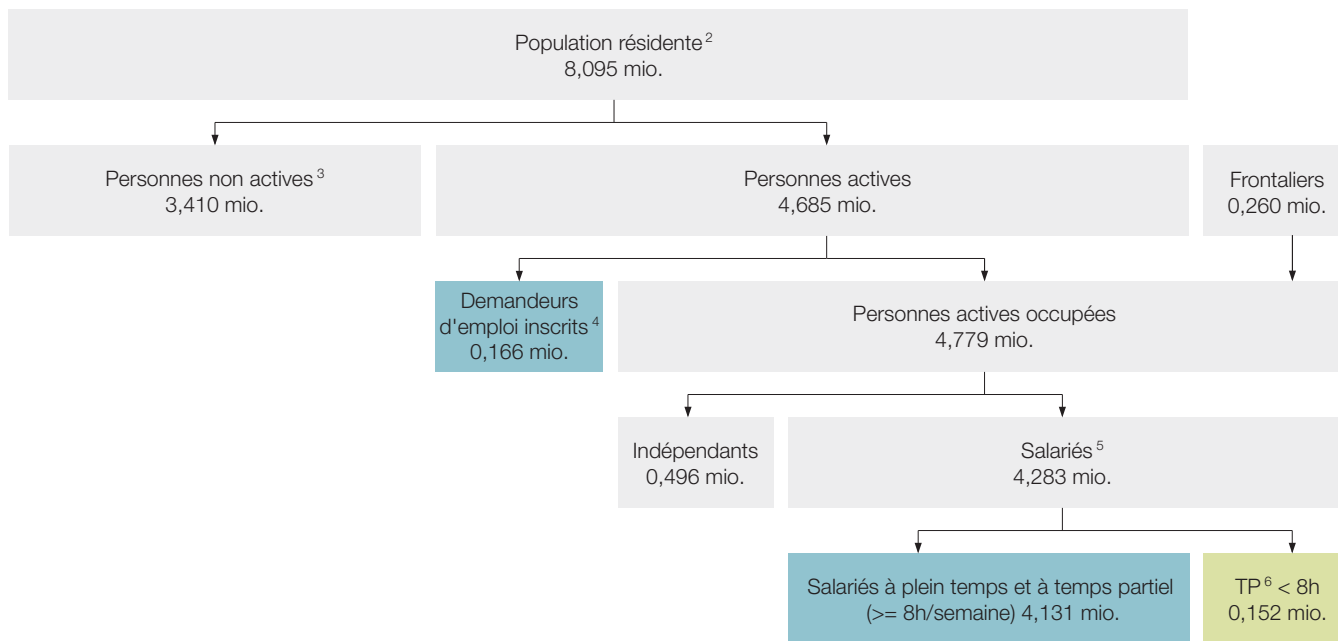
Population résidente $^{2}$
8,095 mio.

Personnes non actives $^{3}$
3,410 mio.

Personnes actives
4,685 mio.

Frontaliers
0,260 mio.

Demandeurs d'emploi inscrits $^{4}$
0,166 mio.

Personnes actives occupées
4,779 mio.

Indépendants
0,496 mio.

Salariés $^{5}$
4,283 mio.

Salariés à plein temps et à temps partiel (>= 8h/semaine) 4,131 mio.

TP $^{6}$ < 8h
0,152 mio.